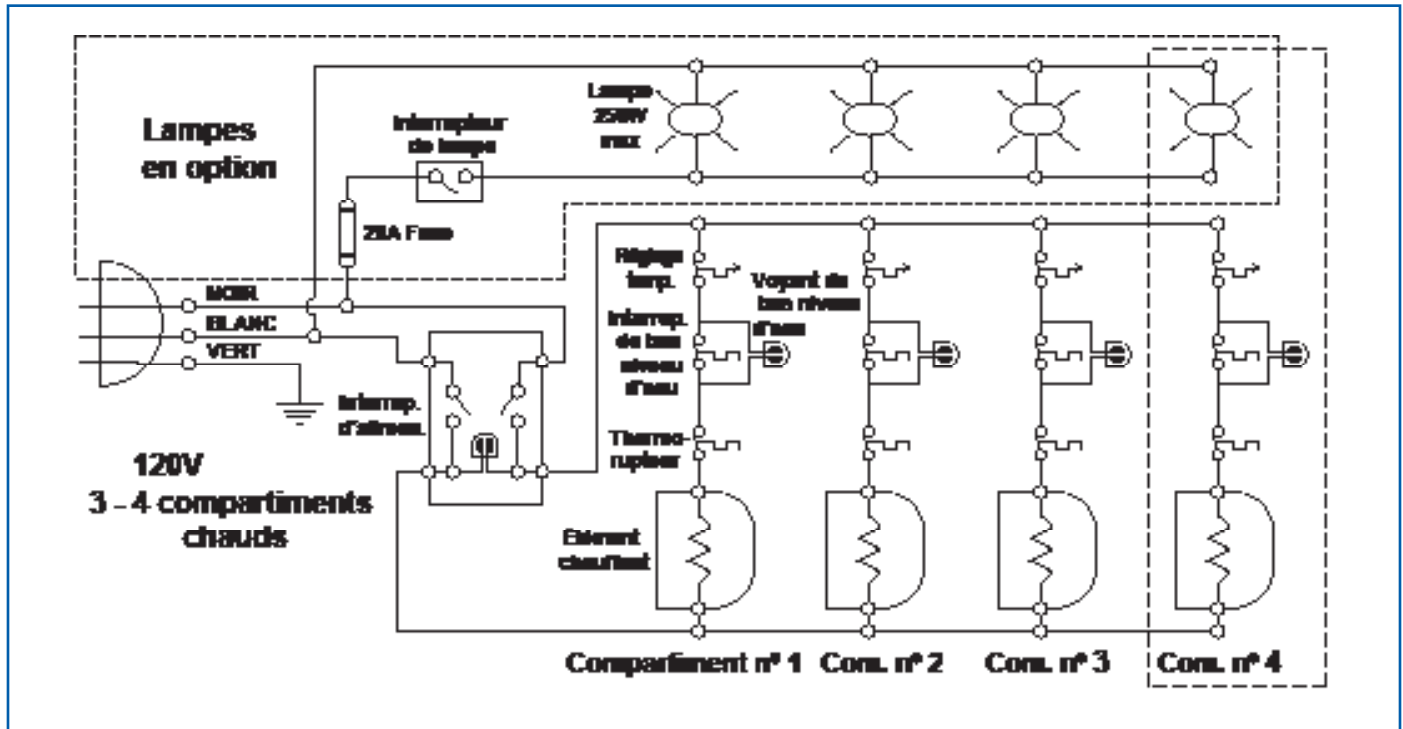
Lampes en option

Interrupteur de lampe

Lampe 250W max

20A Fuse

NOIR
BLANC
VERT

Interrup. d'alimen.

120V
3 - 4 compartiments chauds

Réglage temp.

Voyant de bas niveau d'eau

Interrup. de bas niveau d'eau

Thermo-rupteur

Elément chauffant

Compartiment n° 1   Com. n° 2   Com. n° 3   Com. n° 4